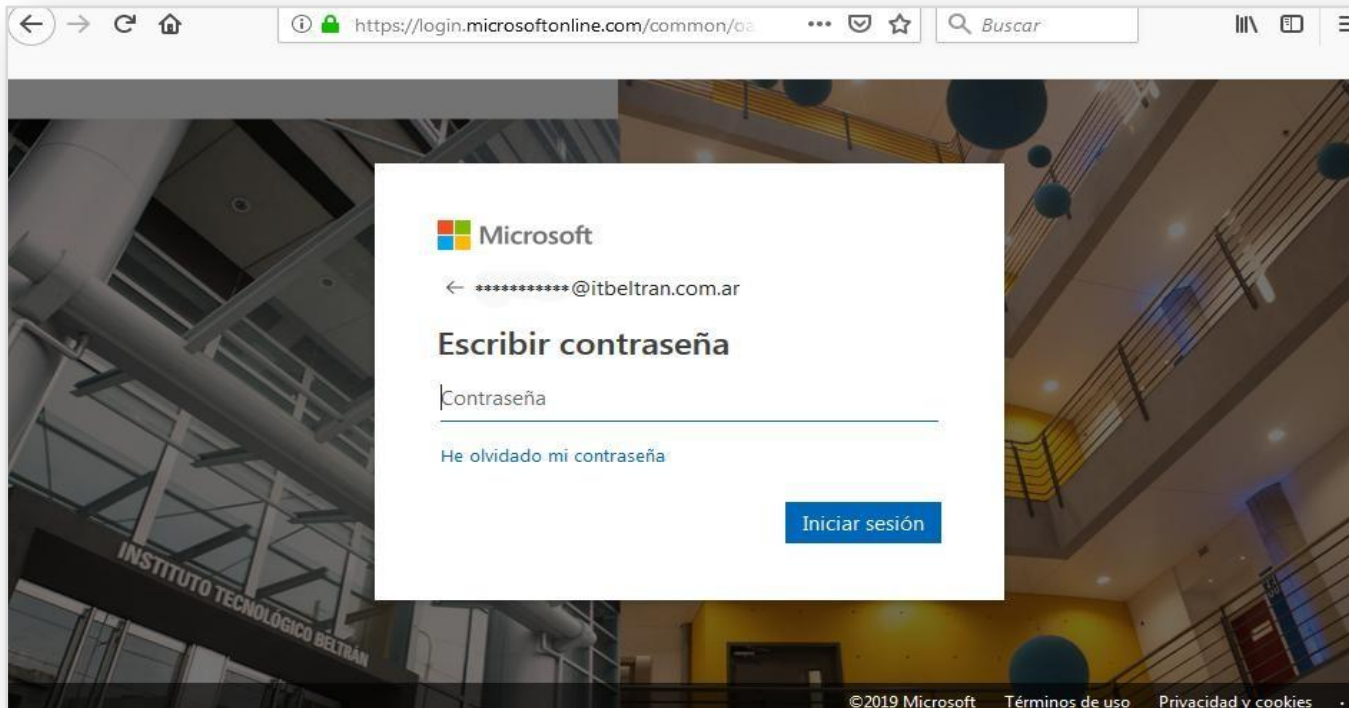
https://login.microsoftonline.com/common/oa

Buscar

Microsoft

← ************@itbeltran.com.ar

Escribir contraseña

Contraseña

He olvidado mi contraseña

Iniciar sesión

INSTITUTO TECNOLÓGICO BELTRÁN

©2019 Microsoft Términos de uso Privacidad y cookies